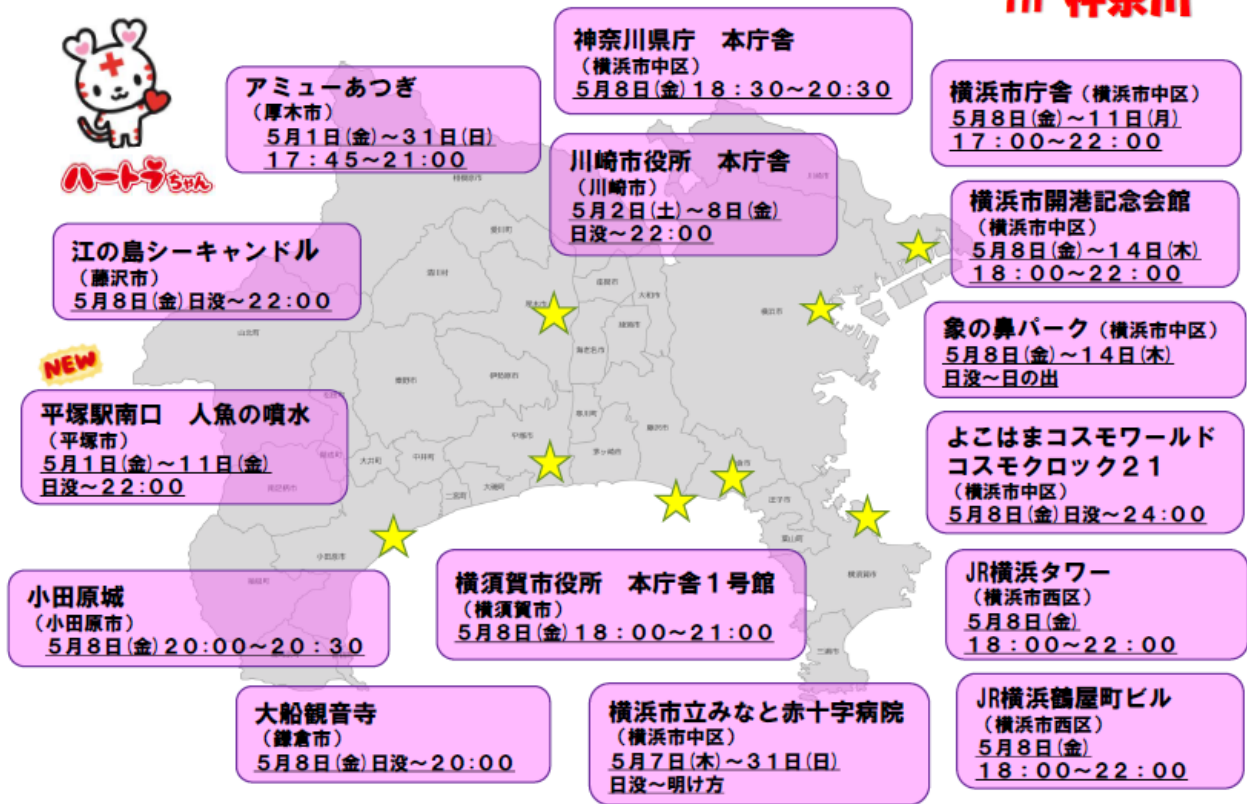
in 神奈川

ハートラちゃん

アミューあつぎ
（厚木市）
5月1日(金)～31日(日)
17：45～21：00

神奈川県庁　本庁舎
（横浜市中区）
5月8日(金)18：30～20：30

川崎市役所　本庁舎
（川崎市）
5月2日(土)～8日(金)
日没～22：00

横浜市庁舎（横浜市中区）
5月8日(金)～11日(月)
17：00～22：00

横浜市開港記念会館
（横浜市中区）
5月8日(金)～14日(木)
18：00～22：00

江の島シーキャンドル
（藤沢市）
5月8日(金)日没～22：00

象の鼻パーク（横浜市中区）
5月8日(金)～14日(木)
日没～日の出

NEW

平塚駅南口　人魚の噴水
（平塚市）
5月1日(金)～11日(金)
日没～22：00

よこはまコスモワールド
コスモクロック２１
（横浜市中区）
5月8日(金)日没～24：00

小田原城
（小田原市）
5月8日(金)20：00～20：30

横須賀市役所　本庁舎１号館
（横須賀市）
5月8日(金)18：00～21：00

JR横浜タワー
（横浜市西区）
5月8日(金)
18：00～22：00

大船観音寺
（鎌倉市）
5月8日(金)日没～20：00

横浜市立みなと赤十字病院
（横浜市中区）
5月7日(木)～31日(日)
日没～明け方

JR横浜鶴屋町ビル
（横浜市西区）
5月8日(金)
18：00～22：00